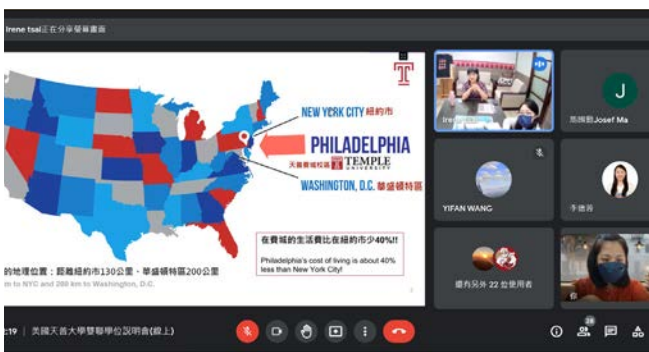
Irene tsai正在分享螢幕畫面

NEW YORK CITY 紐約市

PHILADELPHIA

天普費城校區 TEMPLE UNIVERSITY

WASHINGTON, D.C. 華盛頓特區

在費城的生活費比在紐約市少40%!!

Philadelphia's cost of living is about 40% less than New York City!

的地理位置：距離紐約市130公里、華盛頓特區200公里

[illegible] to NYC and 200 km to Washington, D.C.

Irene

J

馬挪凱Josef Ma

YIFAN WANG

李德蓉

還有另外 22 位使用者

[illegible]:19 | 美國天普大學雙聯學位說明會(線上)

28